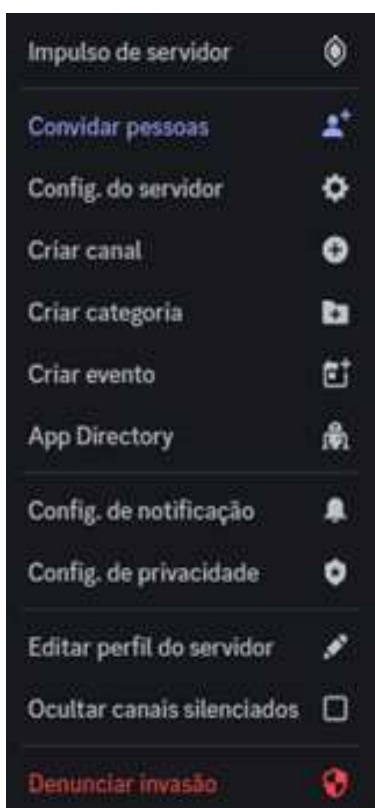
Impulso de servidor

Convidar pessoas

Config. do servidor

Criar canal

Criar categoria

Criar evento

App Directory

Config. de notificação

Config. de privacidade

Editar perfil do servidor

Ocultar canais silenciados

Denunciar invasão